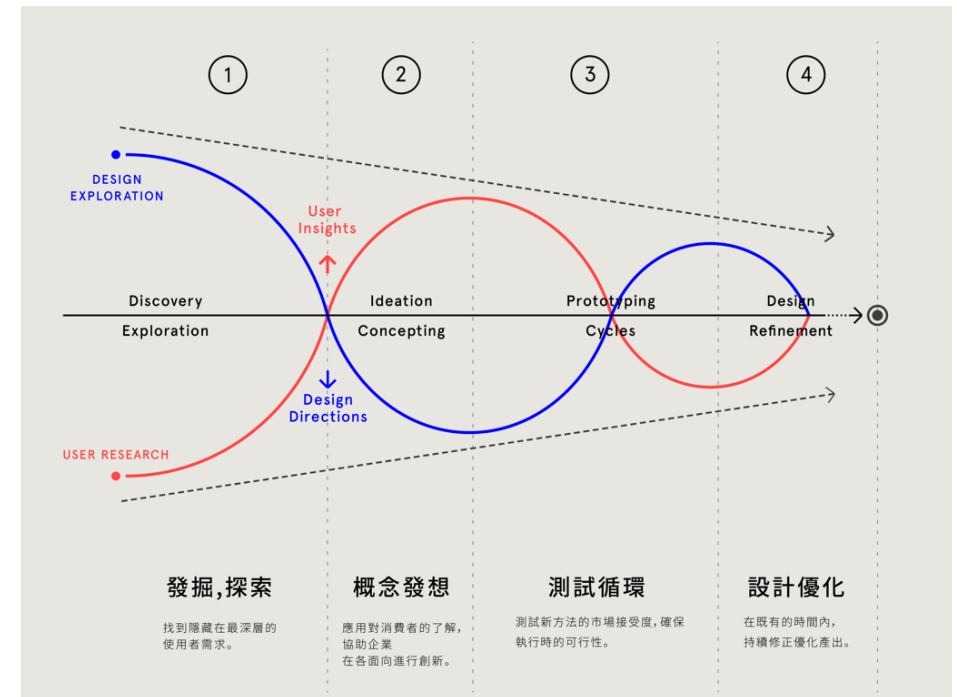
1

2

3

4

DESIGN EXPLORATION

User Insights

Discovery

Exploration

Ideation

Concepting

Prototyping

Cycles

Design

Refinement

Design Directions

USER RESEARCH

發掘,探索

找到隱藏在最深層的使用者需求。

概念發想

應用對消費者的了解,協助企業在各面向進行創新。

測試循環

測試新方法的市場接受度,確保執行時的可行性。

設計優化

在既有的時間內,持續修正優化產出。